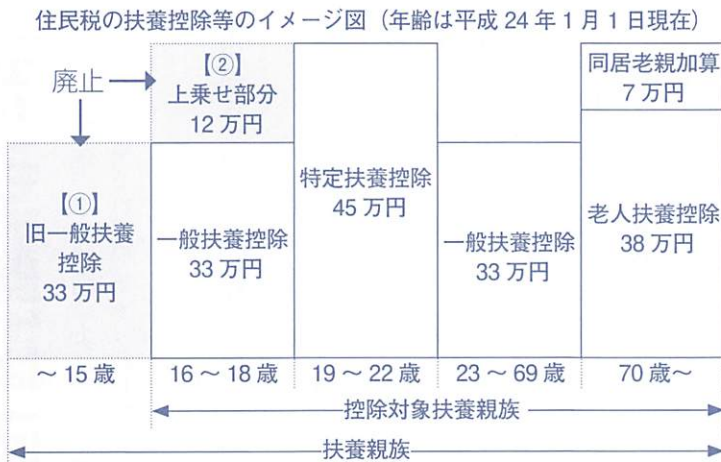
住民税の扶養控除等のイメージ図（年齢は平成 24 年 1 月 1 日現在）

廃止

【②】
上乗せ部分
12 万円

同居老親加算
7 万円

【①】
旧一般扶養控除
33 万円

一般扶養控除
33 万円

特定扶養控除
45 万円

一般扶養控除
33 万円

老人扶養控除
38 万円

〜 15 歳

16 〜 18 歳

19 〜 22 歳

23 〜 69 歳

70 歳〜

控除対象扶養親族

扶養親族